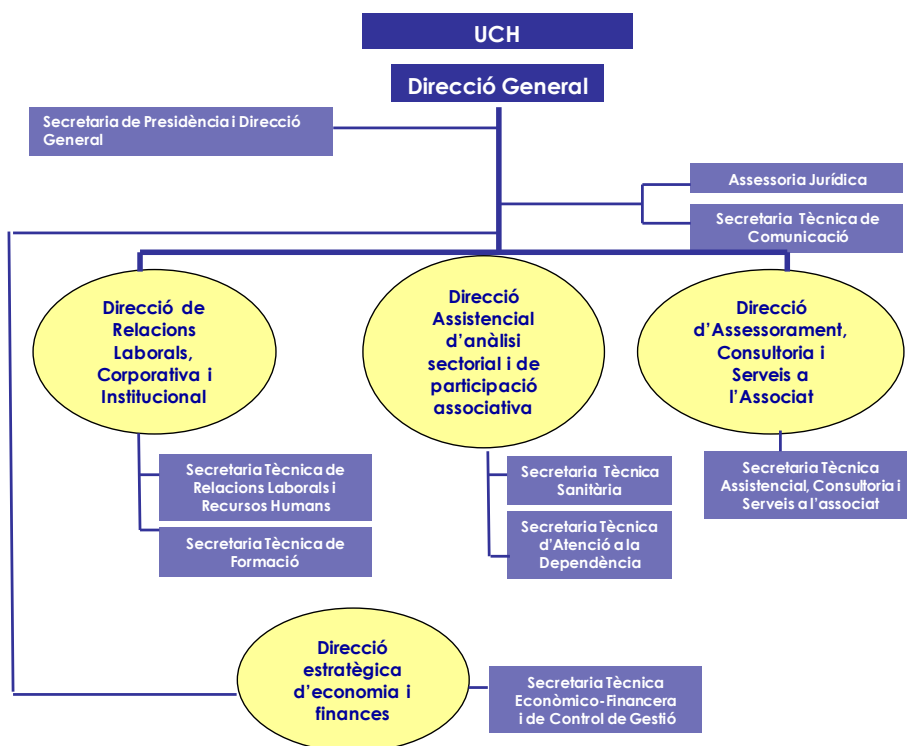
UCH

Direcció General

Secretaria de Presidència i Direcció General

Assessoria Jurídica

Secretaria Tècnica de Comunicació

Direcció de Relacions Laborals, Corporativa i Institucional

Secretaria Tècnica de Relacions Laborals i Recursos Humans

Secretaria Tècnica de Formació

Direcció Assistencial d'anàlisi sectorial i de participació associativa

Secretaria Tècnica Sanitària

Secretaria Tècnica d'Atenció a la Dependència

Direcció d'Assessorament, Consultoria i Serveis a l'Associat

Secretaria Tècnica Assistencial, Consultoria i Serveis a l'associat

Direcció estratègica d'economia i finances

Secretaria Tècnica Econòmico-Financera i de Control de Gestió